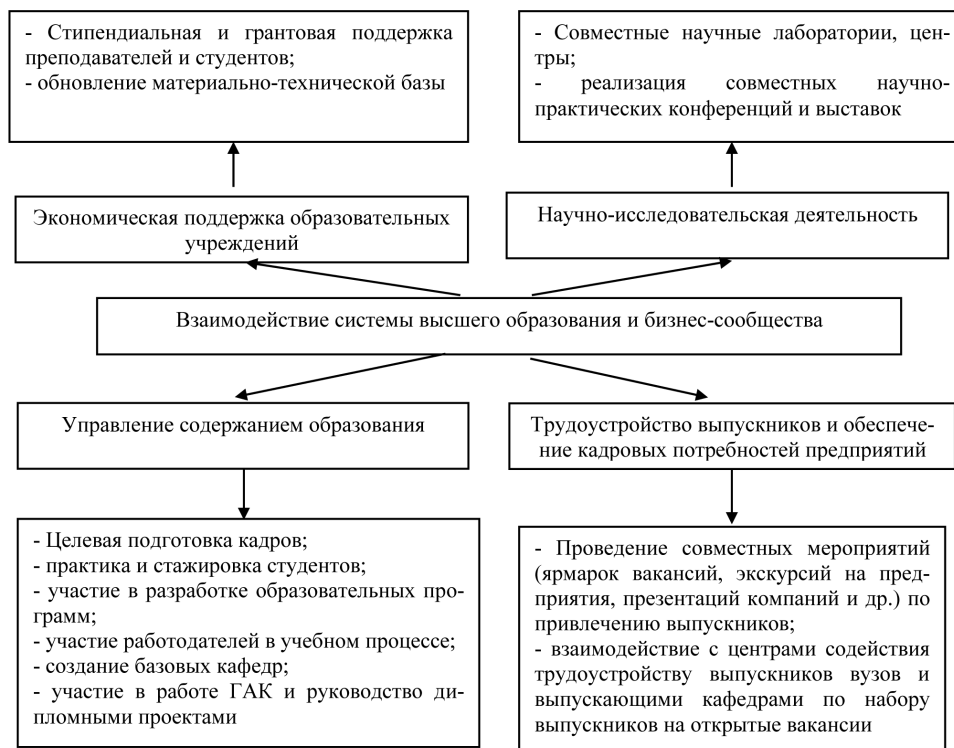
- Стипендиальная и грантовая поддержка преподавателей и студентов;
- обновление материально-технической базы

- Совместные научные лаборатории, центры;
- реализация совместных научно-практических конференций и выставок

Экономическая поддержка образовательных учреждений

Научно-исследовательская деятельность

Взаимодействие системы высшего образования и бизнес-сообщества

Управление содержанием образования

Трудоустройство выпускников и обеспечение кадровых потребностей предприятий

- Целевая подготовка кадров;
- практика и стажировка студентов;
- участие в разработке образовательных программ;
- участие работодателей в учебном процессе;
- создание базовых кафедр;
- участие в работе ГАК и руководство дипломными проектами

- Проведение совместных мероприятий (ярмарок вакансий, экскурсий на предприятия, презентаций компаний и др.) по привлечению выпускников;
- взаимодействие с центрами содействия трудоустройству выпускников вузов и выпускающими кафедрами по набору выпускников на открытые вакансии